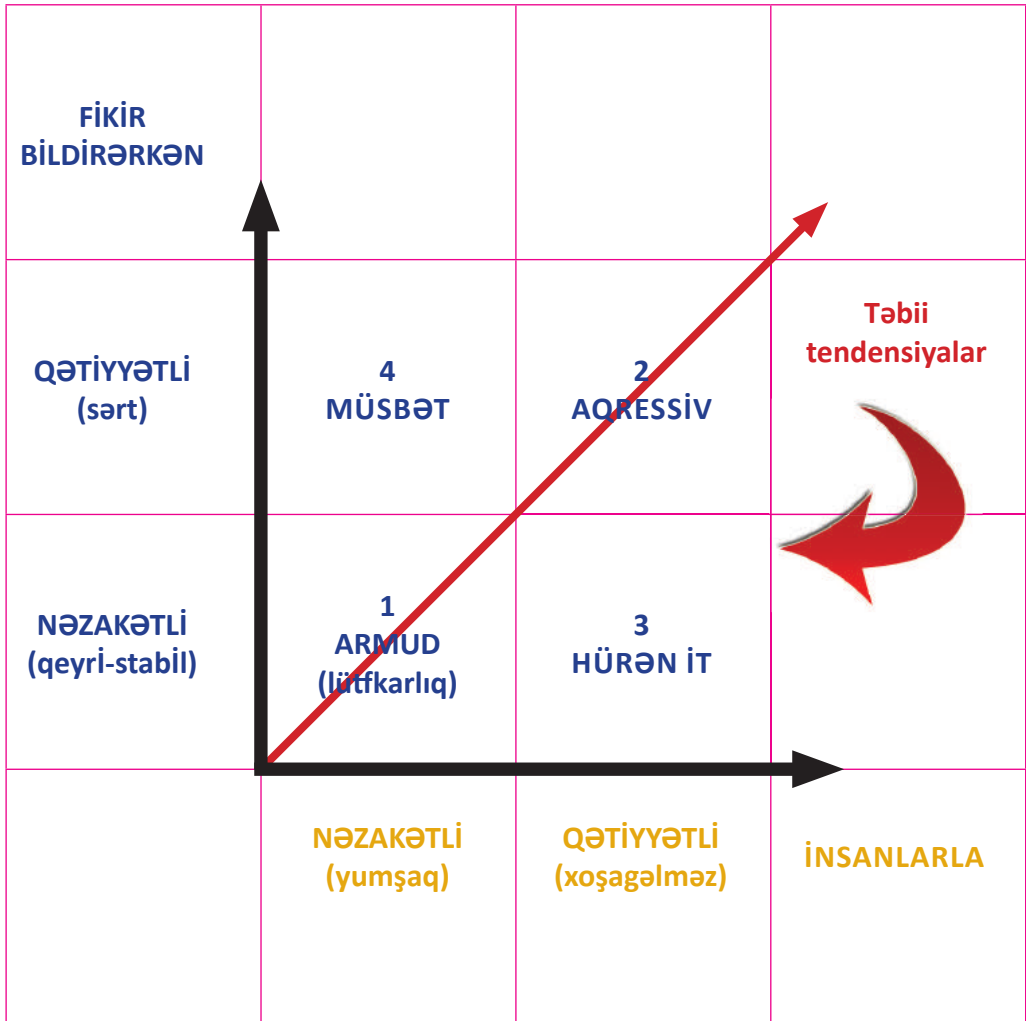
| | | | |
|---|---|---|---|
| FİKİR BİLDİRƏRKƏN | | | |
| QƏTİYYƏTLİ (sərt) | 4 MÜSBƏT | 2 AQRESSİV | Təbii tendensiyalar |
| NƏZAKƏTLİ (qeyri-stabil) | 1 ARMUD (lütfkarlıq) | 3 HÜRƏN İT | |
| | NƏZAKƏTLİ (yumşaq) | QƏTİYYƏTLİ (xoşagəlməz) | İNSANLARLA |